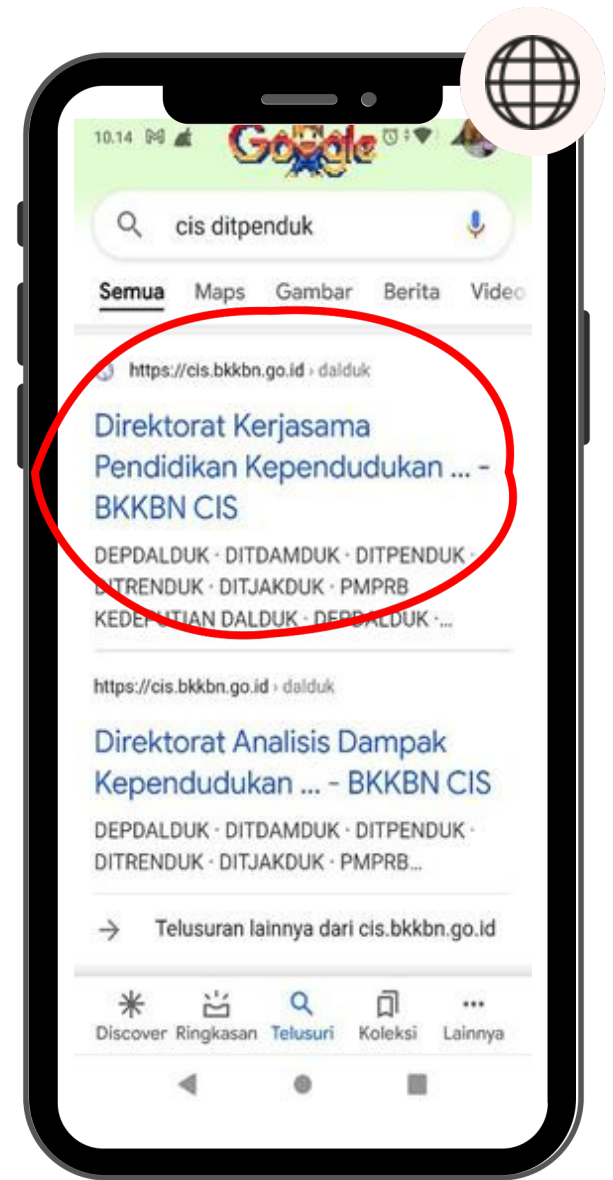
10.14

Google

cis ditpenduk

Semua Maps Gambar Berita Video

https://cis.bkkbn.go.id › dalduk

Direktorat Kerjasama Pendidikan Kependudukan ... - BKKBN CIS

DEPDALDUK · DITDAMDUK · DITPENDUK · DITRENDUK · DITJAKDUK · PMPRB KEDEPUTIAN DALDUK · DEPDALDUK ·...

https://cis.bkkbn.go.id › dalduk

Direktorat Analisis Dampak Kependudukan ... - BKKBN CIS

DEPDALDUK · DITDAMDUK · DITPENDUK · DITRENDUK · DITJAKDUK · PMPRB...

Telusuran lainnya dari cis.bkkbn.go.id

Discover Ringkasan Telusuri Koleksi Lainnya